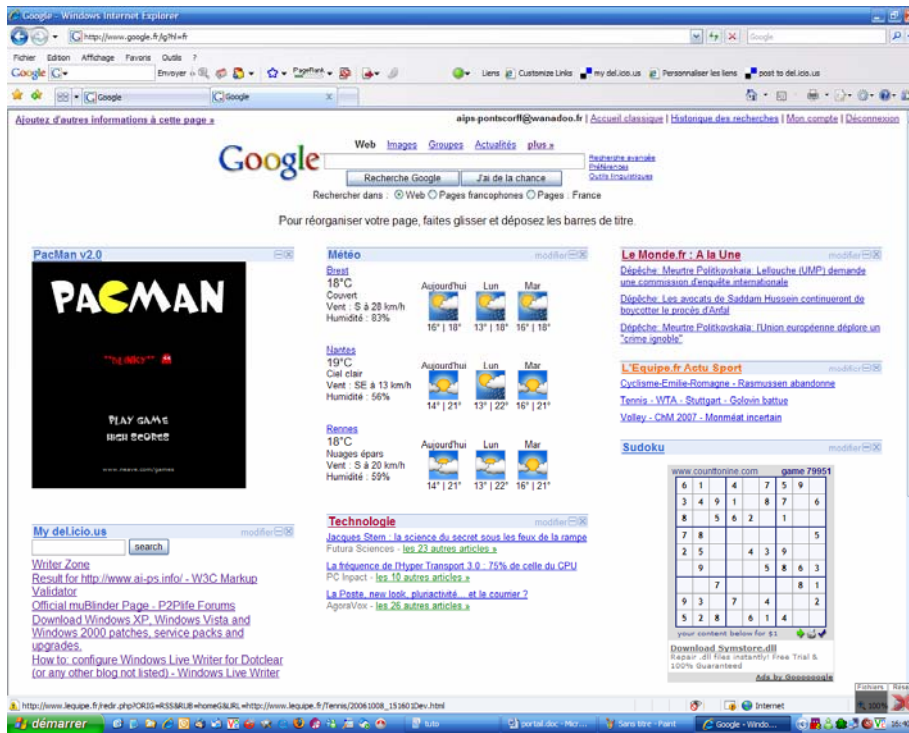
Google - Windows Internet Explorer

http://www.google.fr/ig?hl=fr

Google

Fichier Edition Affichage Favoris Outils ?

Google G- Envoyer PageRank Liens Customize Links my del.icio.us Personnaliser les liens post to del.icio.us

Google Google

Ajoutez d'autres informations à cette page »

aips.pontscorff@wanadoo.fr | Accueil classique | Historique des recherches | Mon compte | Déconnexion

Web Images Groupes Actualités plus »

Google

Recherche Google J'ai de la chance

Recherche avancée Préférences Outils linguistiques

Rechercher dans : Web Pages francophones Pages : France

Pour réorganiser votre page, faites glisser et déposez les barres de titre.

PacMan v2.0

PACMAN

"BLINKY"

PLAY GAME
HIGH SCORES

Météo modifier

Brest
18°C
Couvert
Vent : S à 28 km/h
Humidité : 83%

Aujourd'hui Lun Mar
16° | 18° 13° | 18° 16° | 18°

Nantes
19°C
Ciel clair
Vent : SE à 13 km/h
Humidité : 56%

Aujourd'hui Lun Mar
14° | 21° 13° | 22° 16° | 21°

Rennes
18°C
Nuages épars
Vent : S à 20 km/h
Humidité : 59%

Aujourd'hui Lun Mar
14° | 21° 13° | 22° 16° | 21°

Le Monde.fr : A la Une modifier

Dépêche: Meurtre Politkovskaïa: Lellouche (UMP) demande une commission d'enquête internationale

Dépêche: Les avocats de Saddam Hussein continueront de boycotter le procès d'Anfal

Dépêche: Meurtre Politkovskaïa: l'Union européenne déplore un "crime ignoble"

L'Equipe.fr Actu Sport modifier

Cyclisme-Emilie-Romagne - Rasmussen abandonne

Tennis - WTA - Stuttgart - Golovin battue

Volley - ChM 2007 - Monméat incertain

Sudoku modifier

www.counttonine.com game 79951

| 6 | 1 |  | 4 |  | 7 | 5 | 9 |  |
|---|---|---|---|---|---|---|---|---|
| 3 | 4 | 9 | 1 |  | 8 | 7 |  | 6 |
| 8 |  | 5 | 6 | 2 |  | 1 |  |  |
| 7 | 8 |  |  |  |  |  |  | 5 |
| 2 | 5 |  |  | 4 | 3 | 9 |  |  |
|  | 9 |  |  |  | 5 | 8 | 6 | 3 |
|  |  | 7 |  |  |  |  | 8 | 1 |
| 9 | 3 |  | 7 |  | 4 |  |  | 2 |
| 5 | 2 | 8 |  | 6 | 1 | 4 |  |  |

your content below for $1

Download Symstore.dll
Repair .dll files instantly! Free Trial & 100% Guaranteed

Ads by Goooooogle

My del.icio.us modifier

search

Writer Zone
Result for http://www.ai-ps.info/ - W3C Markup Validator
Official muBlinder Page - P2Plife Forums
Download Windows XP, Windows Vista and Windows 2000 patches, service packs and upgrades.
How to: configure Windows Live Writer for Dotclear (or any other blog not listed) - Windows Live Writer

Technologie modifier

Jacques Stern : la science du secret sous les feux de la rampe
Futura Sciences - les 23 autres articles »

La fréquence de l'Hyper Transport 3.0 : 75% de celle du CPU
PC Inpact - les 10 autres articles »

La Poste, new look, pluriactivité... et le courrier ?
AgoraVox - les 26 autres articles »

http://www.lequipe.fr/redir.php?ORIG=RSS&RUB=homeG&URL=http://www.lequipe.fr/Tennis/20061008_151601Dev.html

Internet 100%

démarrer tuto portail.doc - Micr... Sans titre - Paint Google - Windo...